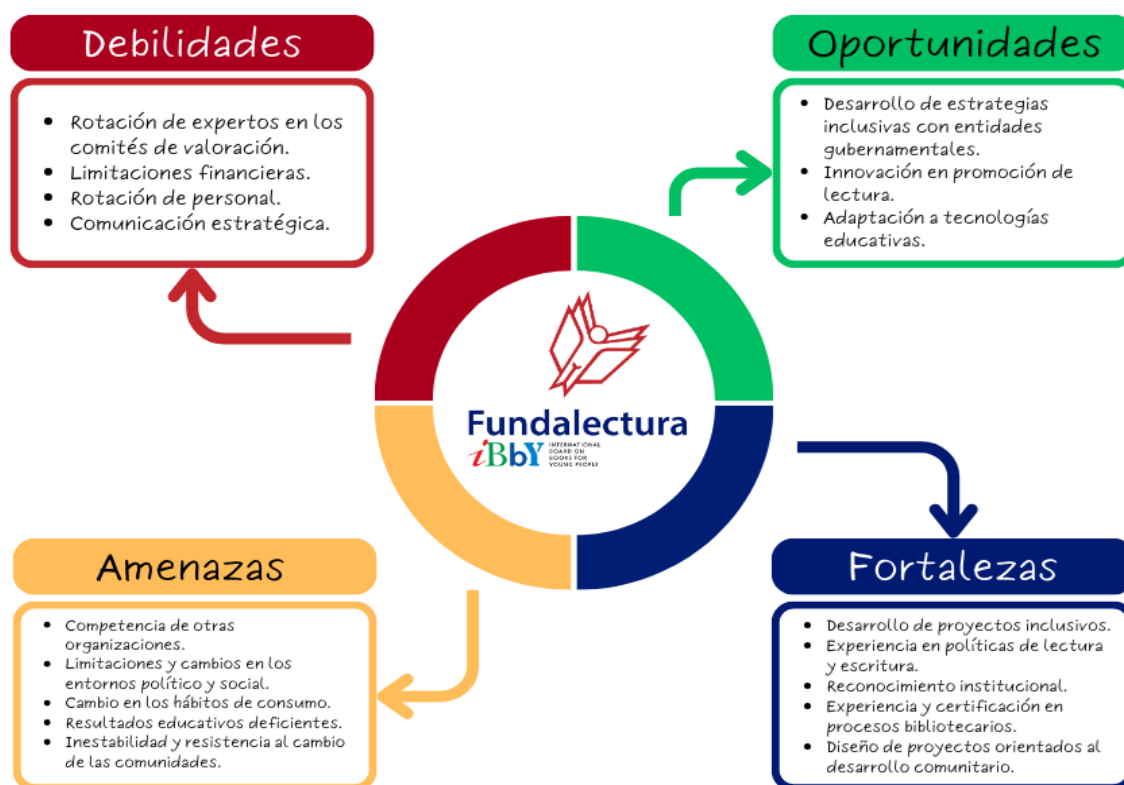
Debilidades

- Rotación de expertos en los comités de valoración.
- Limitaciones financieras.
- Rotación de personal.
- Comunicación estratégica.

Oportunidades

- Desarrollo de estrategias inclusivas con entidades gubernamentales.
- Innovación en promoción de lectura.
- Adaptación a tecnologías educativas.

Fundalectura
iBbY INTERNATIONAL BOARD ON BOOKS FOR YOUNG PEOPLE

Amenazas

- Competencia de otras organizaciones.
- Limitaciones y cambios en los entornos político y social.
- Cambio en los hábitos de consumo.
- Resultados educativos deficientes.
- Inestabilidad y resistencia al cambio de las comunidades.

Fortalezas

- Desarrollo de proyectos inclusivos.
- Experiencia en políticas de lectura y escritura.
- Reconocimiento institucional.
- Experiencia y certificación en procesos bibliotecarios.
- Diseño de proyectos orientados al desarrollo comunitario.